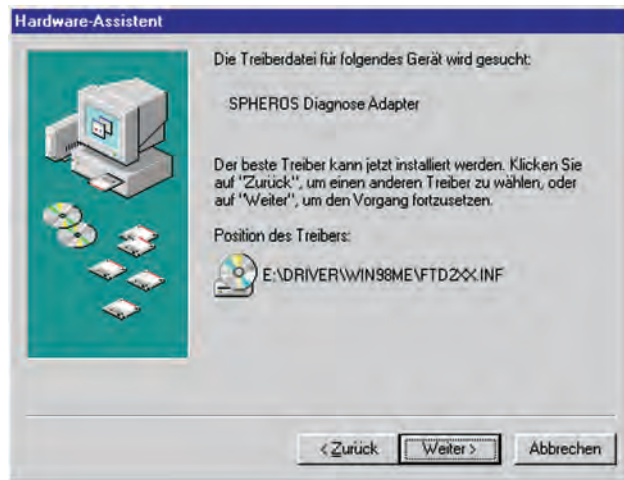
Hardware-Assistent

Die Treiberdatei für folgendes Gerät wird gesucht:

SPHEROS Diagnose Adapter

Der beste Treiber kann jetzt installiert werden. Klicken Sie auf "Zurück", um einen anderen Treiber zu wählen, oder auf "Weiter", um den Vorgang fortzusetzen.

Position des Treibers:

E:\DRIVER\WIN98ME\FTD2XX.INF

< Zurück

Weiter >

Abbrechen